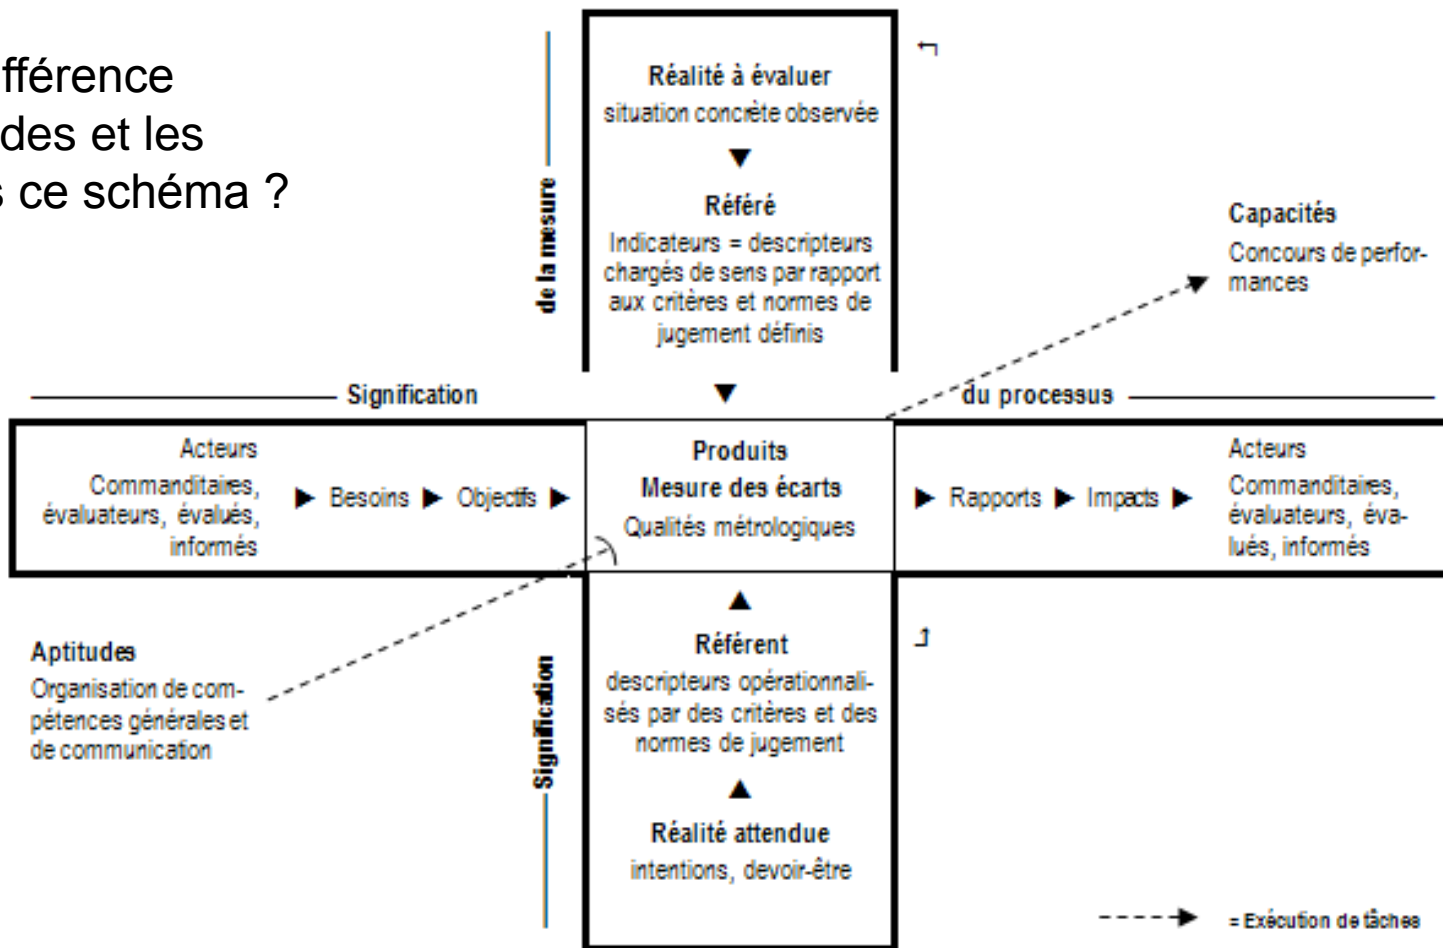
fférence
des et les
ce schéma ?

de la mesure

Réalité à évaluer
situation concrète observée

Référé
Indicateurs = descripteurs chargés de sens par rapport aux critères et normes de jugement définis

Capacités
Concours de performances

Signification

du processus

Acteurs
Commanditaires, évaluateurs, évalués, informés

Besoins

Objectifs

Produits
Mesure des écarts
Qualités métrologiques

Rapports

Impacts

Acteurs
Commanditaires, évaluateurs, évalués, informés

Aptitudes
Organisation de compétences générales et de communication

Signification

Référent
descripteurs opérationnalisés par des critères et des normes de jugement

Réalité attendue
intentions, devoir-être

= Exécution de tâches